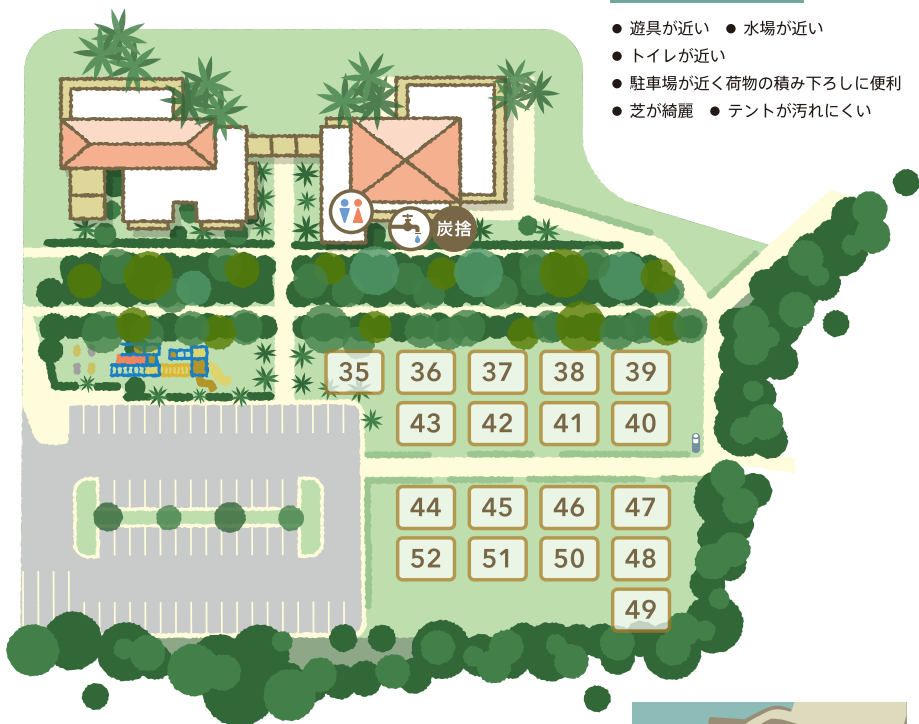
● 遊具が近い ● 水場が近い
● トイレが近い
● 駐車場が近く荷物の積み下ろしに便利
● 芝が綺麗 ● テントが汚れにくい

炭捨

| 35 | 36 | 37 | 38 | 39 |
|---|---|---|---|---|
| | 43 | 42 | 41 | 40 |

| 44 | 45 | 46 | 47 |
|---|---|---|---|
| 52 | 51 | 50 | 48 |
| | | | 49 |